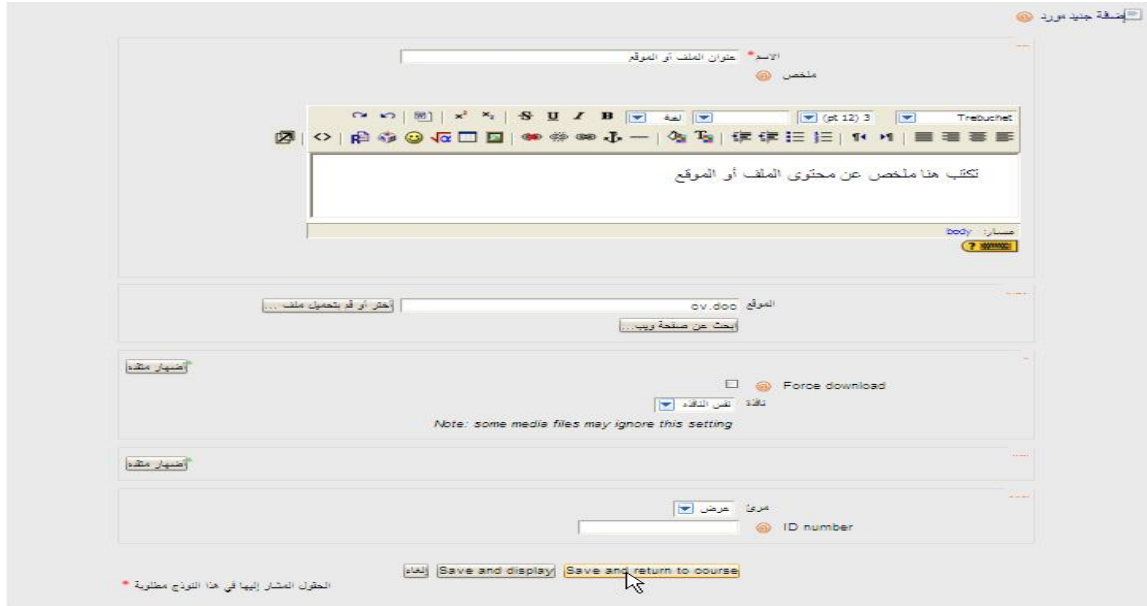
إضافة جديد مورد

الاسم* عنوان الملف أو الموقع
ملخص

Trebuchet 3 (12 pt) لغة

تكتب هنا ملخص عن محتوى الملف أو الموقع

مسار: body

الموقع ov.doc
اختر أو قم بتحميل ملف ...
ابحث عن صفحة ويب...

إظهار متقدم
Force download
نافذة نفس النافذة
Note: some media files may ignore this setting

إظهار متقدم

مرئي عرض
ID number

إلغاء Save and display Save and return to course

الحقول المشار إليها في هذا النموذج مطلوبة *